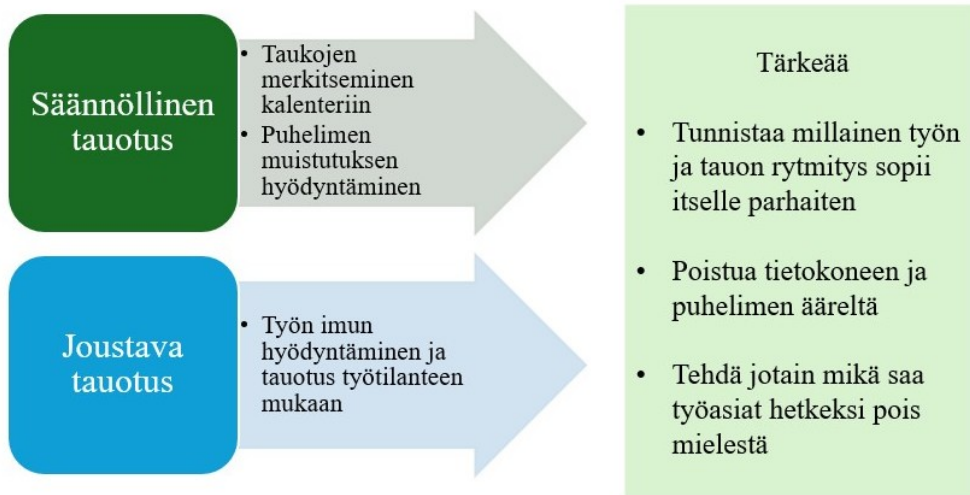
Säännöllinen tauotus

- Taukojen merkitseminen kalenteriin
- Puhelimen muistutuksen hyödyntäminen

Joustava tauotus

- Työn imun hyödyntäminen ja tauotus työtilanteen mukaan

Tärkeää

- Tunnistaa millainen työn ja tauon rytmitys sopii itselle parhaiten
- Poistua tietokoneen ja puhelimen ääreltä
- Tehdä jotain mikä saa työasiat hetkeksi pois mielestä